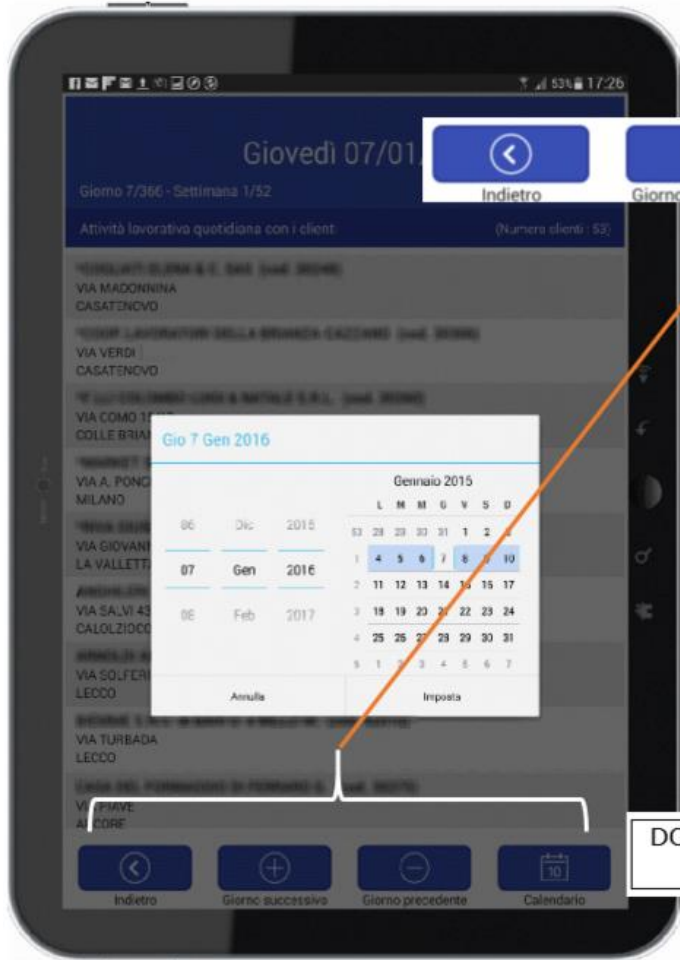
53% 17:26

Giovedì 07/01/

Indietro

Giorno

Giorno 7/366 - Settimana 1/52

Attività lavorativa quotidiana con i client

(Numero clienti : 53)

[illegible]
VIA MADONNINA
CASATENOVO

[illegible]
VIA VERDI
CASATENOVO

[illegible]
VIA COMO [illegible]
COLLE BRIAN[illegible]

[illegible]
VIA A. PONC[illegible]
MILANO

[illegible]
VIA GIOVANN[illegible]
LA VALLETTA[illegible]

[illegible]
VIA SALVI 43
CALOLZIOCO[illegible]

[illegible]
VIA SOLFERI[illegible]
LECCO

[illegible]
VIA TURBADA
LECCO

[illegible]
VIA PIAVE
A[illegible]CORE

Gio 7 Gen 2016

| 06 | Dic | 2015 |
|---|---|---|
| 07 | Gen | 2016 |
| 08 | Feb | 2017 |

Gennaio 2015

| | L | M | M | G | V | S | D |
|---|---|---|---|---|---|---|---|
| 53 | 29 | 29 | 30 | 31 | 1 | 2 | 3 |
| 1 | 4 | 5 | 6 | 7 | 8 | 9 | 10 |
| 2 | 11 | 12 | 13 | 14 | 15 | 16 | 17 |
| 3 | 18 | 19 | 20 | 21 | 22 | 23 | 24 |
| 4 | 25 | 26 | 27 | 28 | 29 | 30 | 31 |
| 5 | 1 | 2 | 3 | 4 | 5 | 6 | 7 |

Annulla

Imposta

DO

Indietro

Giorno successivo

Giorno precedente

10

Calendario